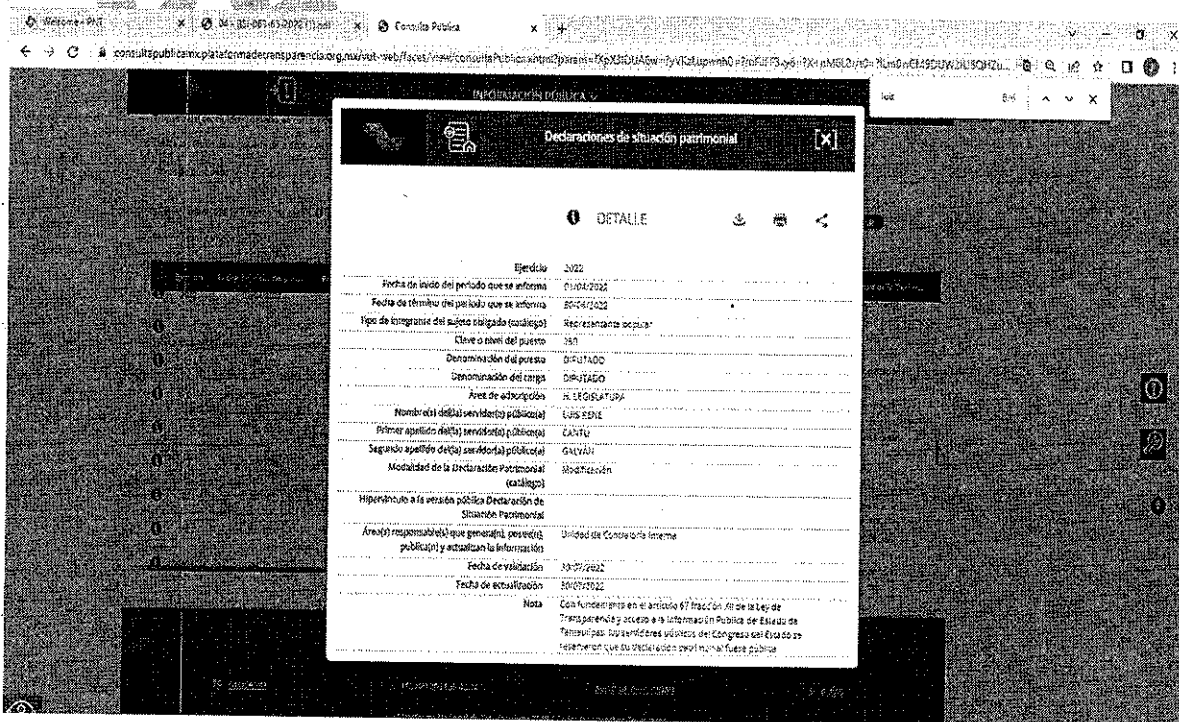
Welcome - PNT
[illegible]
Consulta Pública
consultapublicamx.plataformadetransparencia.org.mx/vut-web/faces/view/consultaPublica.xhtml?param=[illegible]
INFORMACIÓN PÚBLICA
Declaraciones de situación patrimonial
DETALLE

| | |
|---|---|
| Ejercicio | 2022 |
| Fecha de inicio del periodo que se informa | 01/04/2022 |
| Fecha de término del periodo que se informa | 30/06/2022 |
| Tipo de integrante del sujeto obligado (catálogo) | Representante popular |
| Clave o nivel del puesto | 250 |
| Denominación del puesto | DIPUTADO |
| Denominación del cargo | DIPUTADO |
| Área de adscripción | H. LEGISLATURA |
| Nombre(s) del(la) servidor(a) público(a) | LUIS RENE |
| Primer apellido del(la) servidor(a) público(a) | CANTU |
| Segundo apellido del(la) servidor(a) público(a) | GALVAN |
| Modalidad de la Declaración Patrimonial (catálogo) | Modificación |
| Hipervínculo a la versión pública Declaración de Situación Patrimonial | |
| Área(s) responsable(s) que genera(n), posee(n), publica(n) y actualizan la información | Unidad de Contraloría Interna |
| Fecha de validación | 30/07/2022 |
| Fecha de actualización | 30/07/2022 |
| Nota | Con fundamento en el artículo 67 fracción XII de la Ley de Transparencia y acceso a la información Pública del Estado de Tamaulipas. los servidores públicos del Congreso del Estado se reservaron que su declaración patrimonial fuese pública |